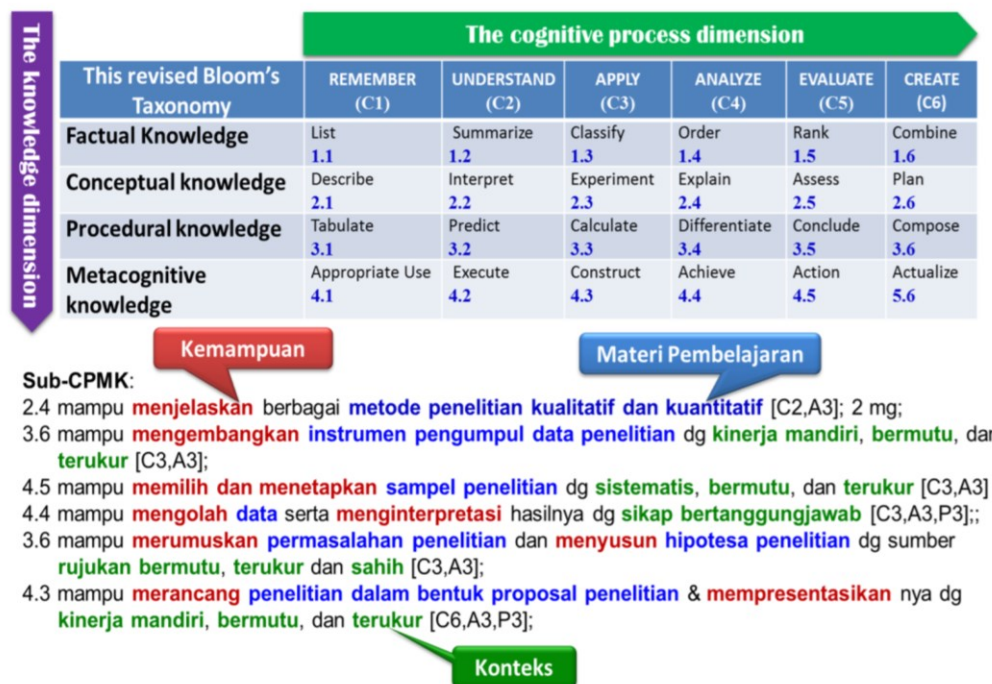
The knowledge dimension

The cognitive process dimension

| This revised Bloom's Taxonomy | REMEMBER (C1) | UNDERSTAND (C2) | APPLY (C3) | ANALYZE (C4) | EVALUATE (C5) | CREATE (C6) |
|---|---|---|---|---|---|---|
| Factual Knowledge | List 1.1 | Summarize 1.2 | Classify 1.3 | Order 1.4 | Rank 1.5 | Combine 1.6 |
| Conceptual knowledge | Describe 2.1 | Interpret 2.2 | Experiment 2.3 | Explain 2.4 | Assess 2.5 | Plan 2.6 |
| Procedural knowledge | Tabulate 3.1 | Predict 3.2 | Calculate 3.3 | Differentiate 3.4 | Conclude 3.5 | Compose 3.6 |
| Metacognitive knowledge | Appropriate Use 4.1 | Execute 4.2 | Construct 4.3 | Achieve 4.4 | Action 4.5 | Actualize 5.6 |

Kemampuan

Materi Pembelajaran

Sub-CPMK:
2.4 mampu menjelaskan berbagai metode penelitian kualitatif dan kuantitatif [C2,A3]; 2 mg;
3.6 mampu mengembangkan instrumen pengumpul data penelitian dg kinerja mandiri, bermutu, dan terukur [C3,A3];
4.5 mampu memilih dan menetapkan sampel penelitian dg sistematis, bermutu, dan terukur [C3,A3]
4.4 mampu mengolah data serta menginterpretasi hasilnya dg sikap bertanggungjawab [C3,A3,P3];;
3.6 mampu merumuskan permasalahan penelitian dan menyusun hipotesa penelitian dg sumber rujukan bermutu, terukur dan sahih [C3,A3];
4.3 mampu merancang penelitian dalam bentuk proposal penelitian & mempresentasikan nya dg kinerja mandiri, bermutu, dan terukur [C6,A3,P3];

Konteks